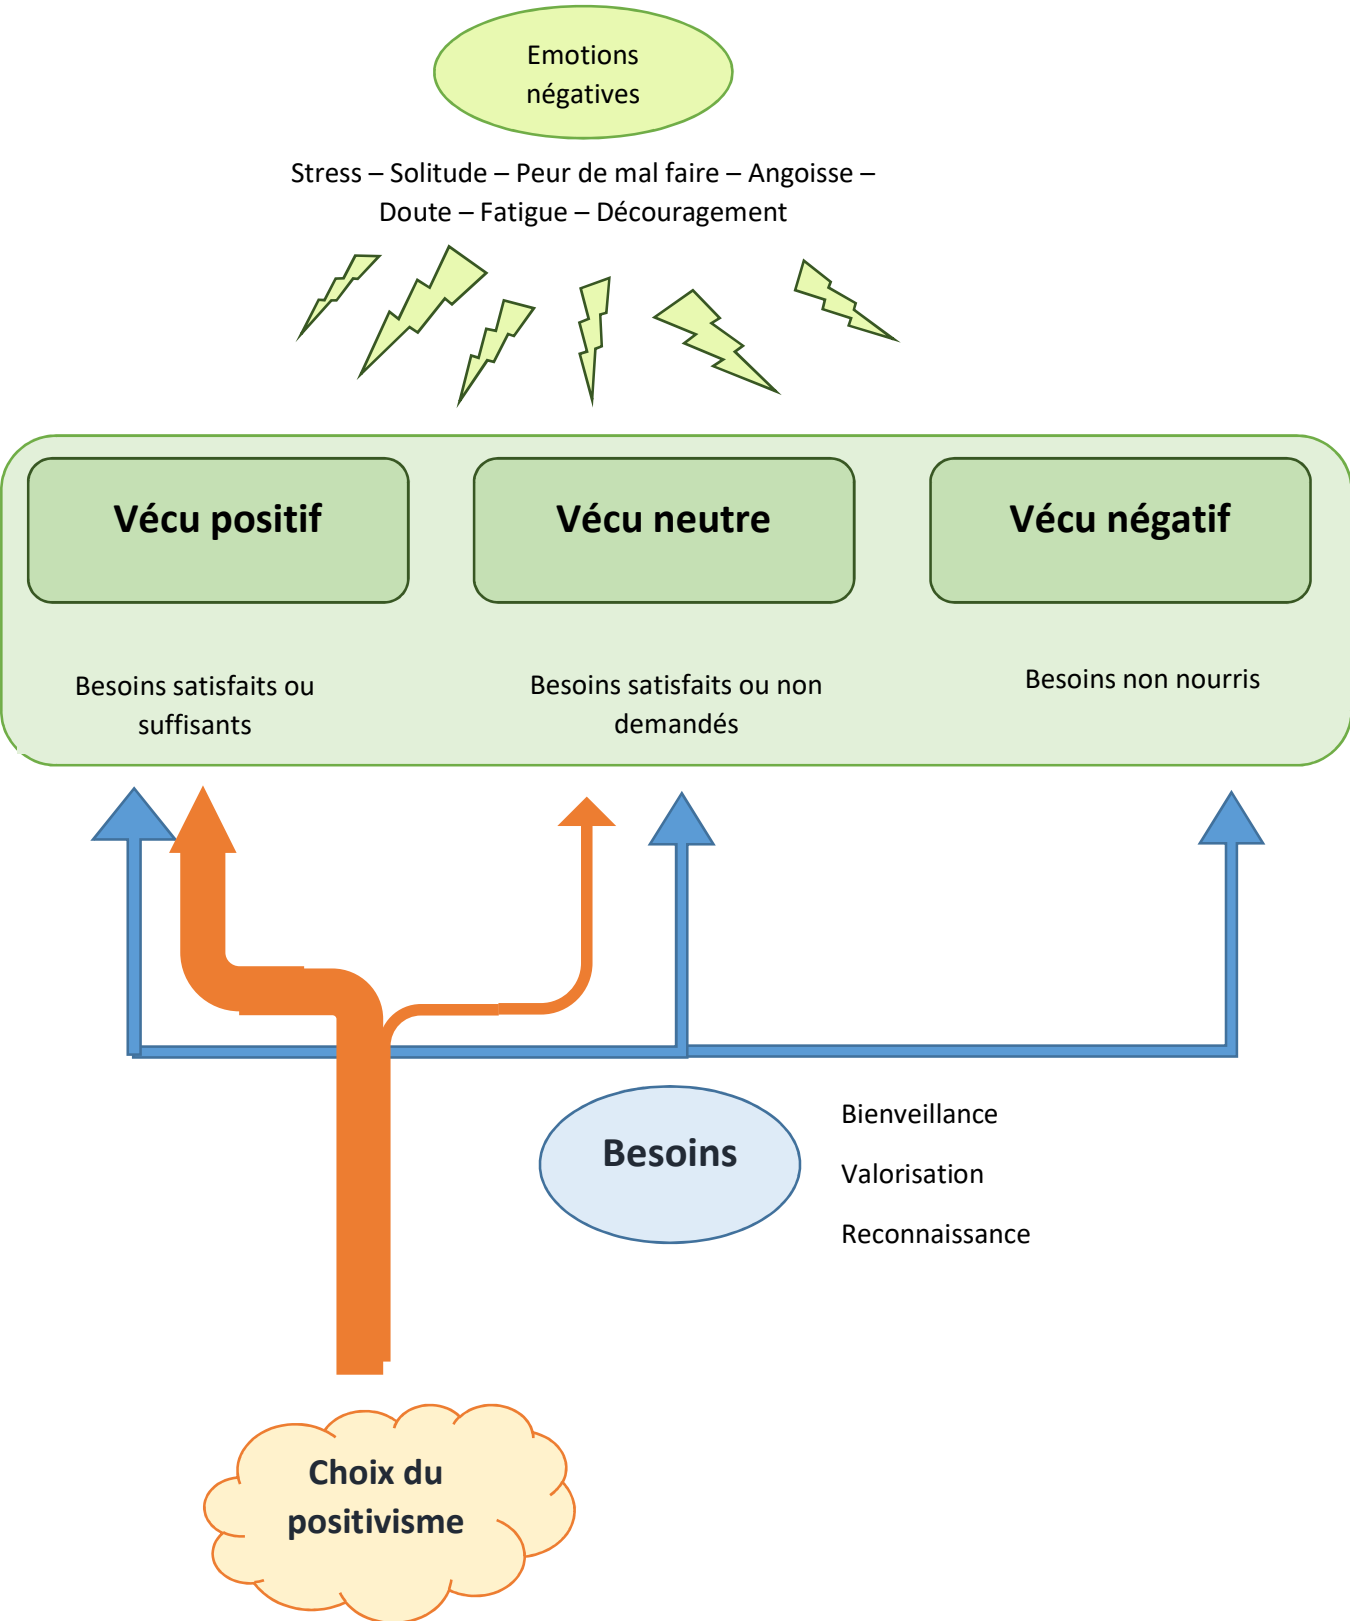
Emotions négatives

Stress – Solitude – Peur de mal faire – Angoisse – Doute – Fatigue – Découragement

Vécu positif

Vécu neutre

Vécu négatif

Besoins satisfaits ou suffisants

Besoins satisfaits ou non demandés

Besoins non nourris

Besoins

Bienveillance

Valorisation

Reconnaissance

Choix du positivisme